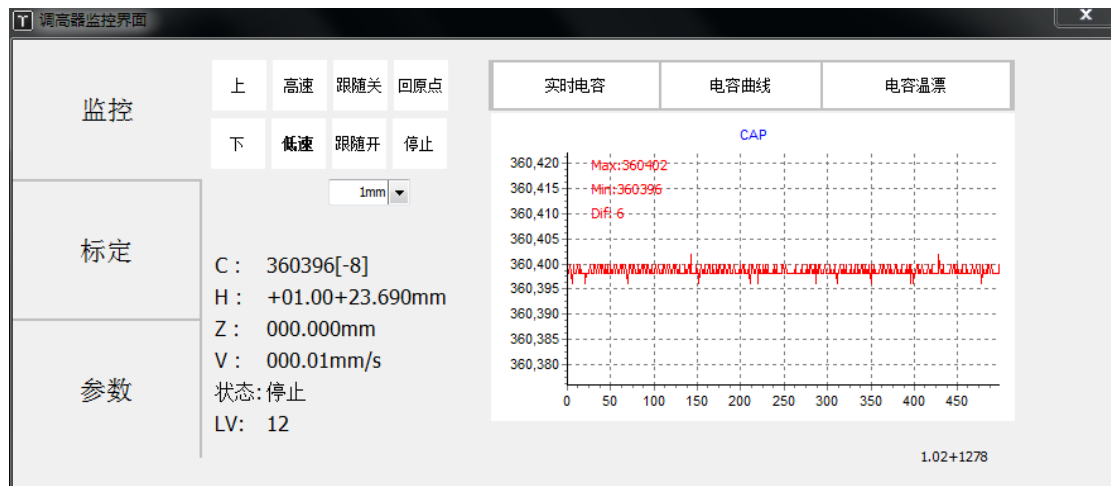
调高器监控界面

监控

标定

参数

| 上 | 高速 | 跟随关 | 回原点 |
|---|---|---|---|
| 下 | 低速 | 跟随开 | 停止 |

1mm

C : 360396[-8]
H : +01.00+23.690mm
Z : 000.000mm
V : 000.01mm/s
状态: 停止
LV: 12

实时电容 | 电容曲线 | 电容温漂

CAP

Max:360402
Min:360396
Dif:6

360,420
360,415
360,410
360,405
360,400
360,395
360,390
360,385
360,380

0 50 100 150 200 250 300 350 400 450

1.02+1278